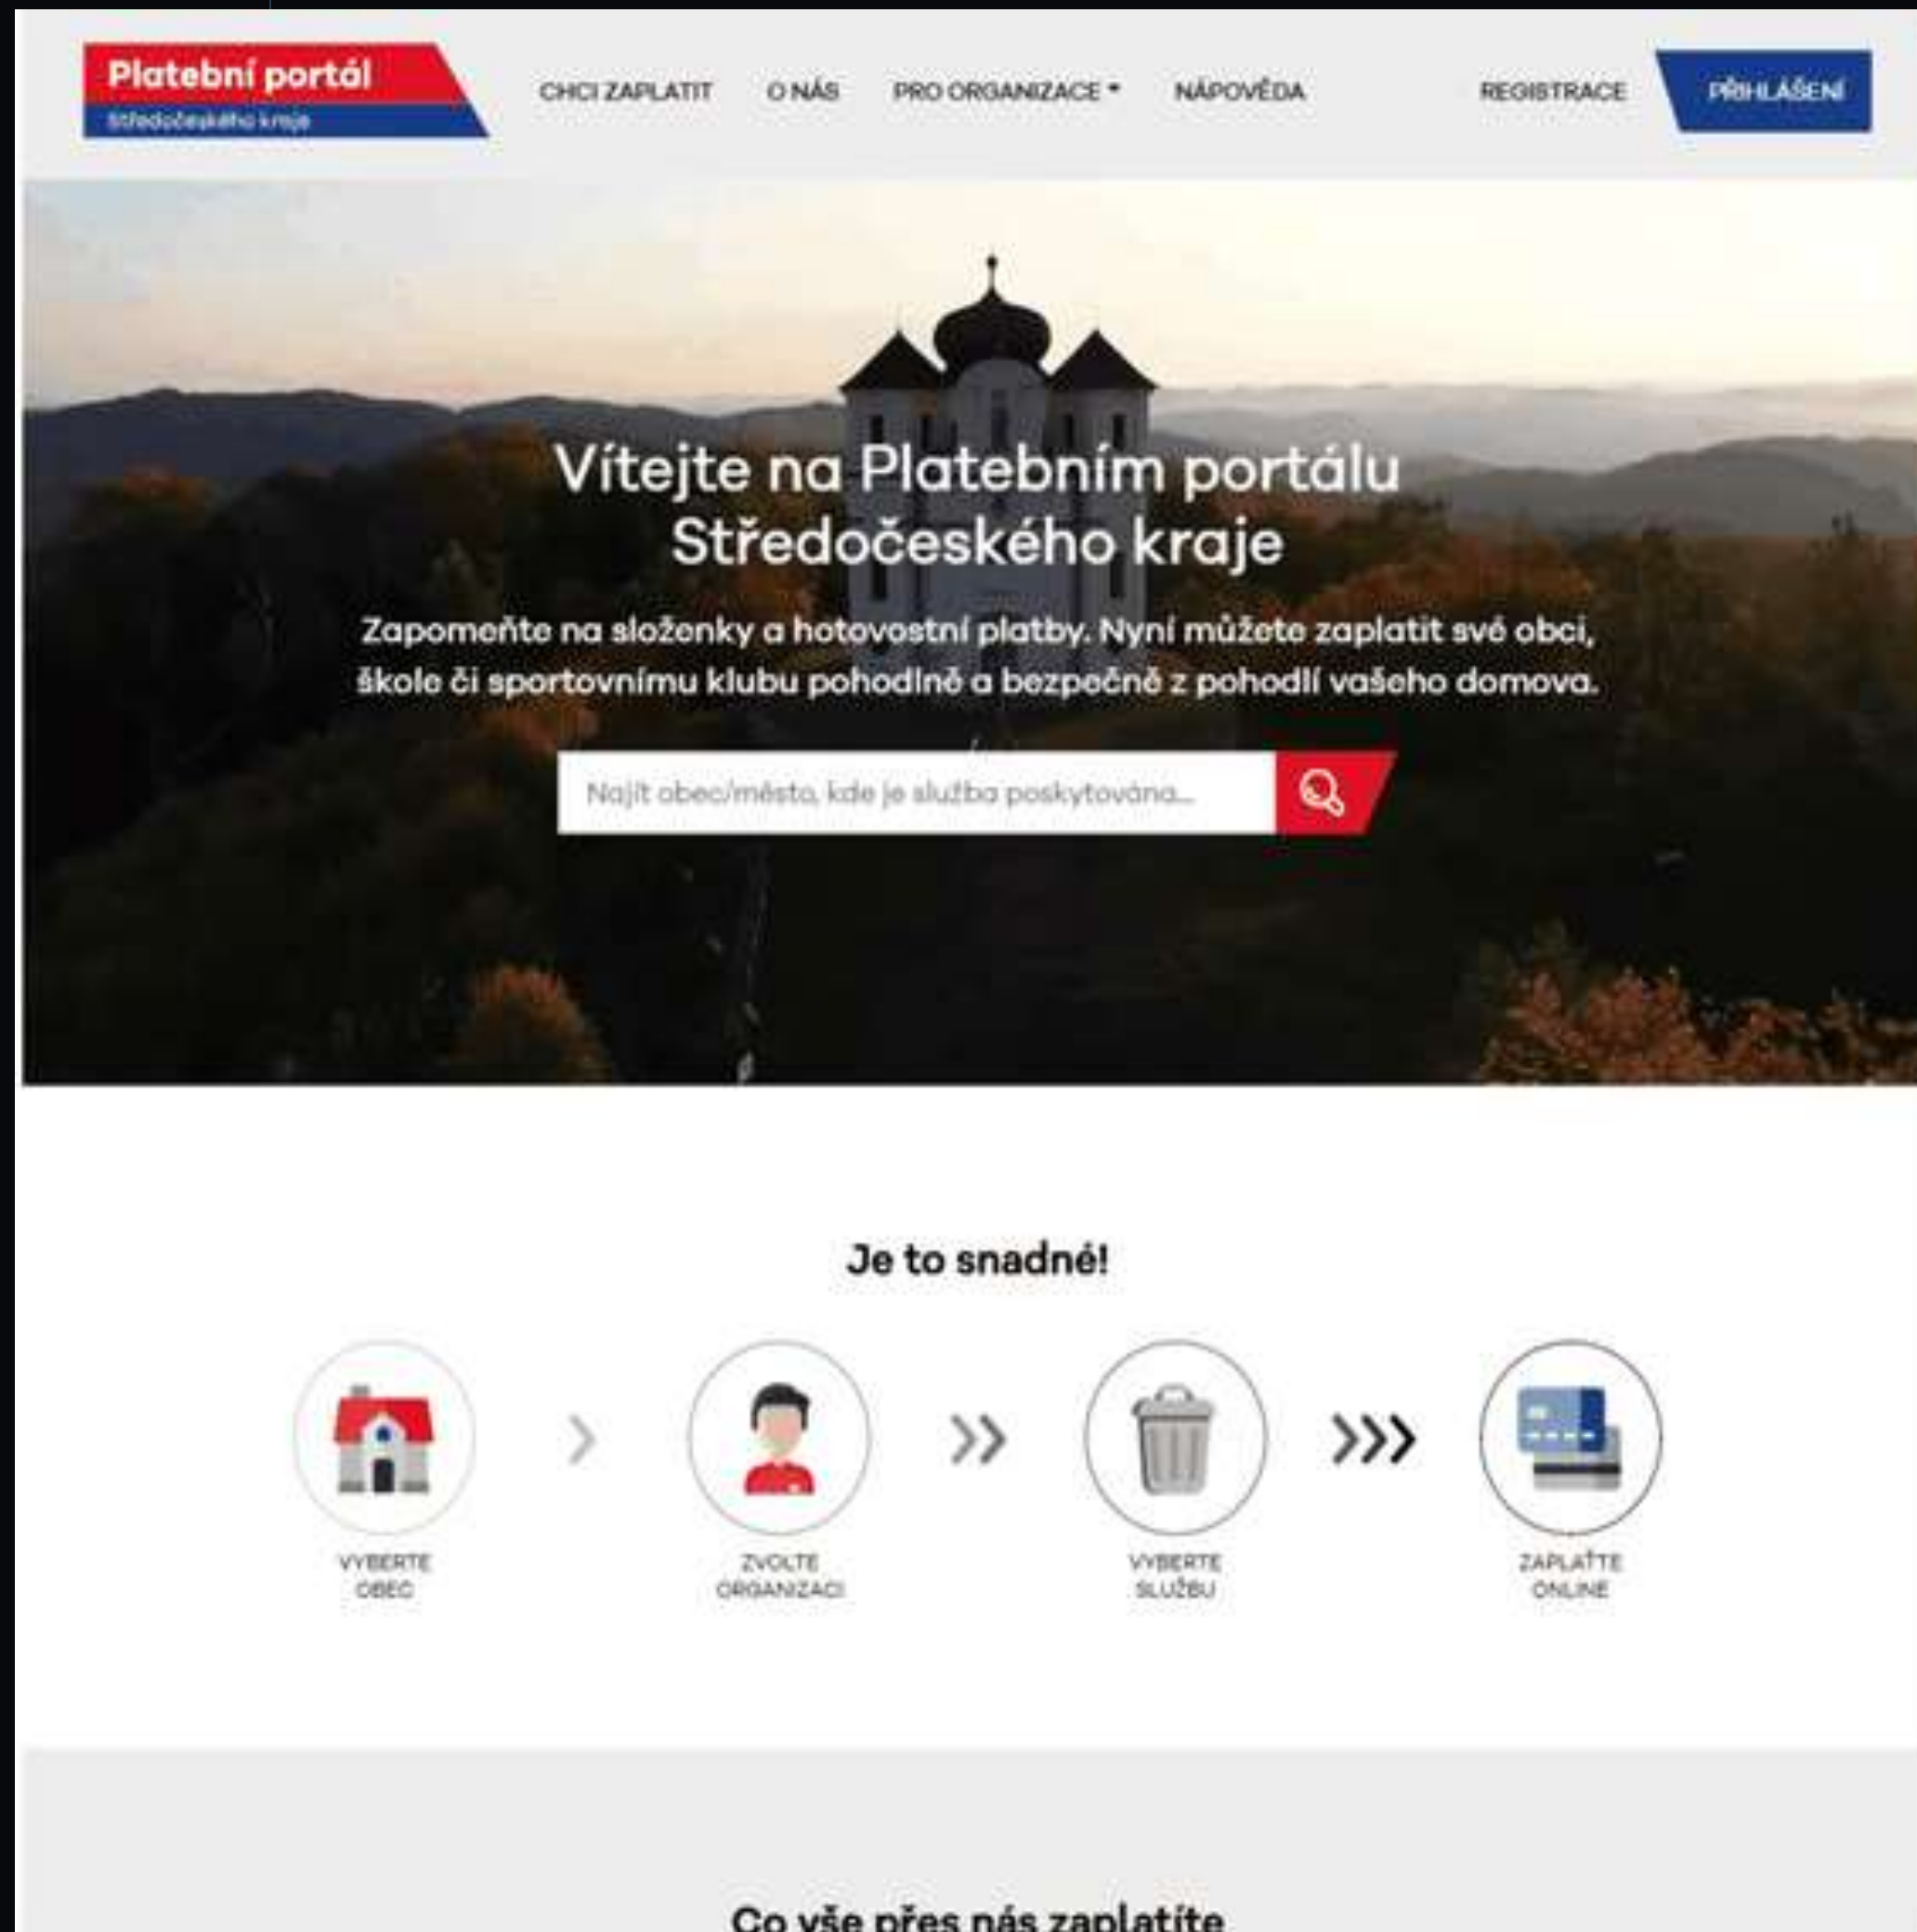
Platební portál
Středočeského kraje

CHCI ZAPLATIT
O NÁS
PRO ORGANIZACE
NÁPOVĚDA
REGISTRACE
PŘIHLÁŠENÍ

Vítejte na Platebním portálu Středočeského kraje

Zapomeňte na složenky a hotovostní platby. Nyní můžete zaplatit své obci, škole či sportovnímu klubu pohodlně a bezpečně z pohodlí vašeho domova.

Najít obec/město, kde je služba poskytována...

Je to snadné!

VYBERTE OBEC
ZVOLTE ORGANIZACI
VYBERTE SLUŽBU
ZAPLAŤTE ONLINE

Co vše přes nás zaplatíte